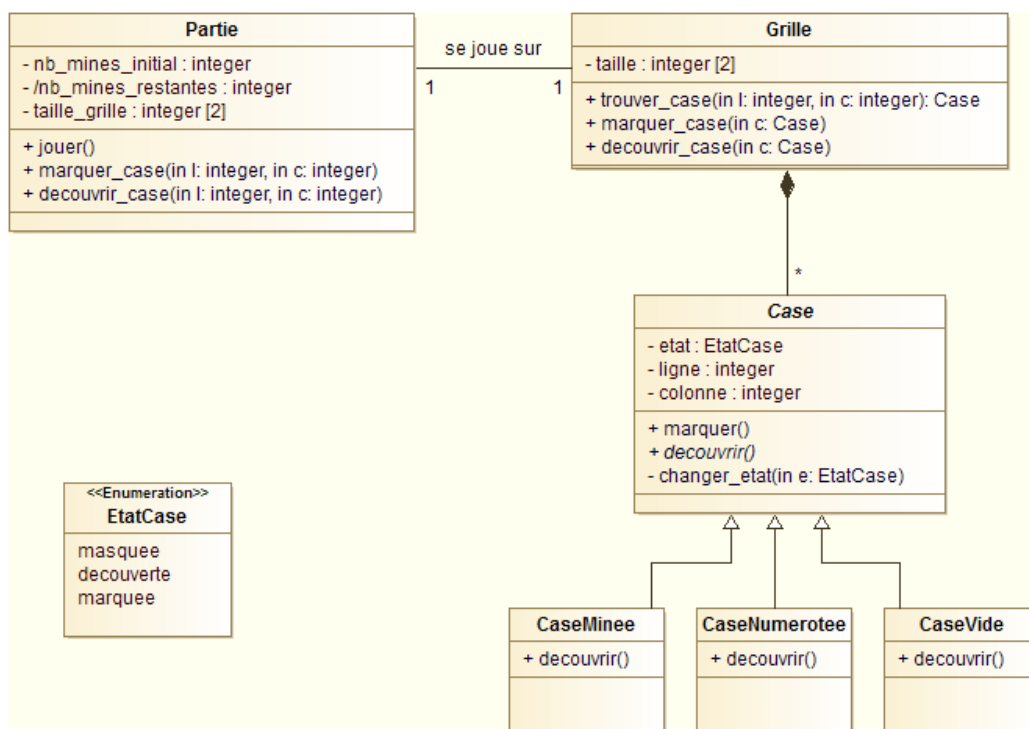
Partie
- nb_mines_initial : integer
- /nb_mines_restantes : integer
- taille_grille : integer [2]
+ jouer()
+ marquer_case(in l: integer, in c: integer)
+ decouvrir_case(in l: integer, in c: integer)

se joue sur
1
1

Grille
- taille : integer [2]
+ trouver_case(in l: integer, in c: integer): Case
+ marquer_case(in c: Case)
+ decouvrir_case(in c: Case)

*

Case
- etat : EtatCase
- ligne : integer
- colonne : integer
+ marquer()
+ decouvrir()
- changer_etat(in e: EtatCase)

<<Enumeration>>
EtatCase
masquee
decouverte
marquee

CaseMinee
+ decouvrir()

CaseNumerotee
+ decouvrir()

CaseVide
+ decouvrir()